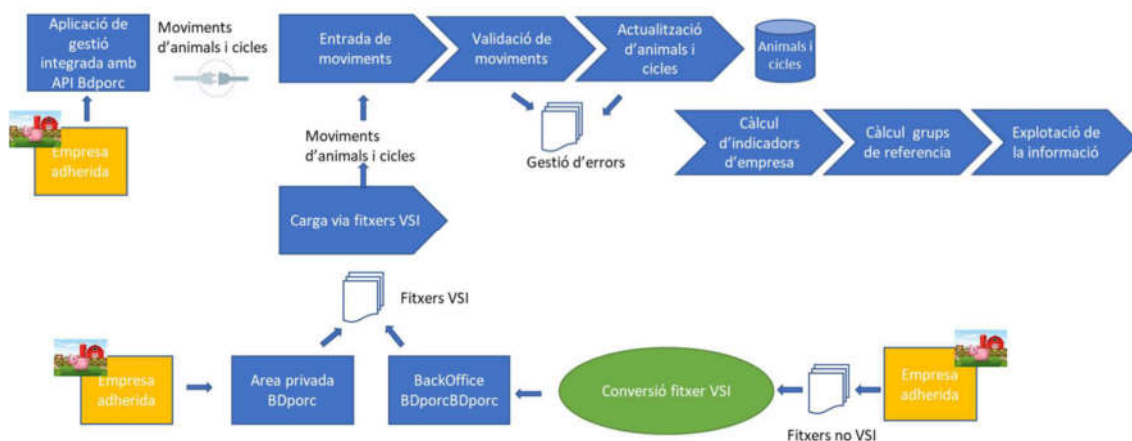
Aplicació de gestió integrada amb API Bdporc

Moviments d'animals i cicles

Entrada de moviments

Validació de moviments

Actualització d'animals i cicles

Animals i cicles

Empresa adherida

Moviments d'animals i cicles

Gestió d'errors

Càlcul d'indicadors d'empresa

Càlcul grups de referencia

Explotació de la informació

Carga via fitxers VSI

Fitxers VSI

Empresa adherida

Area privada BDporc

BackOffice BDporcBDporc

Conversió fitxer VSI

Empresa adherida

Fitxers no VSI